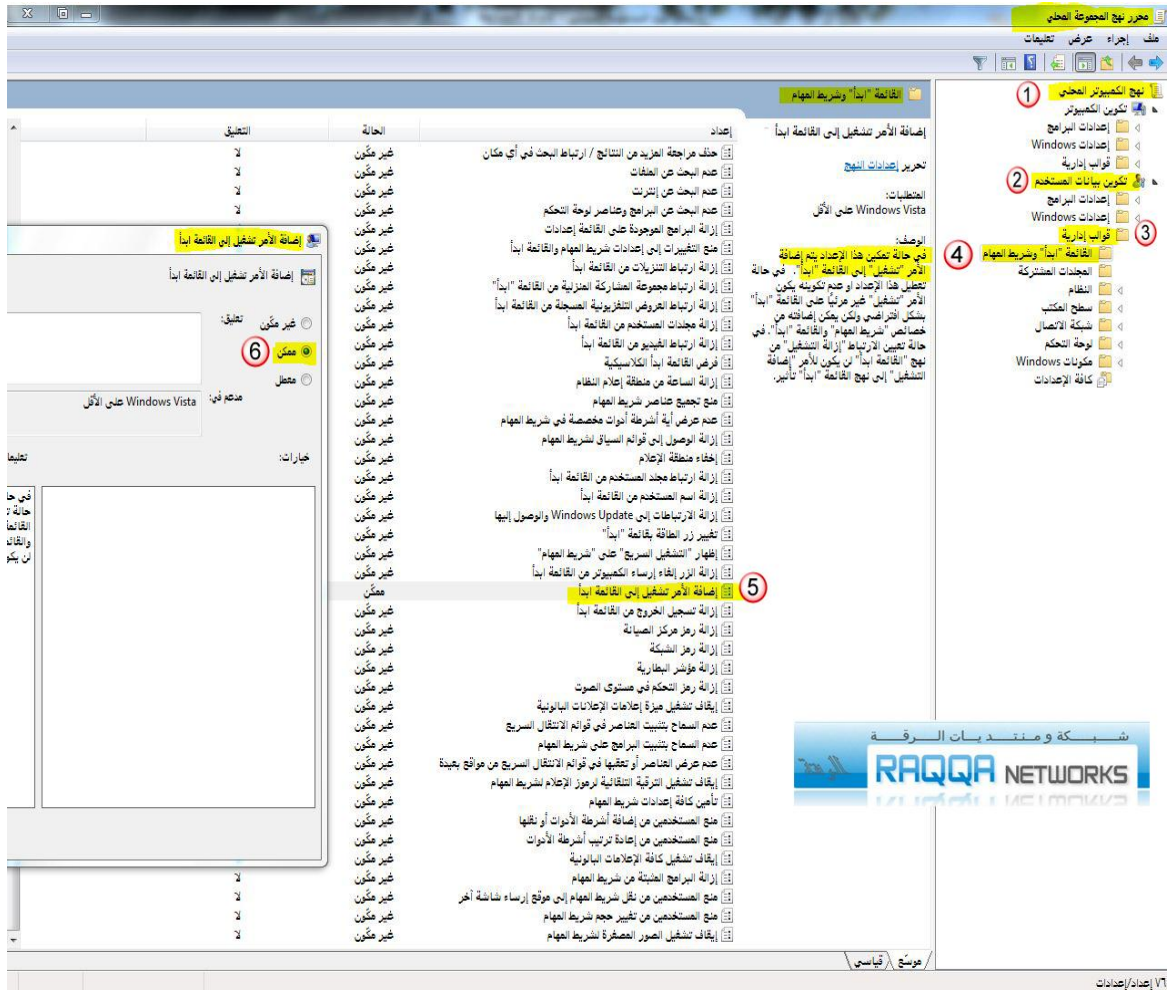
محرر نهج المجموعة المحلي

ملف إجراء عرض تعليمات

نهج الكمبيوتر المحلي 1
تكوين الكمبيوتر
إعدادات البرامج
إعدادات Windows
قوالب إدارية
تكوين بيانات المستخدم 2
إعدادات البرامج
إعدادات Windows
قوالب إدارية 3
القائمة "ابدأ" وشريط المهام 4
المجلدات المشتركة
النظام
سطح المكتب
شبكة الاتصال
لوحة التحكم
مكونات Windows
كافة الإعدادات

القائمة "ابدأ" وشريط المهام

إضافة الأمر تشغيل إلى القائمة ابدأ

تحرير إعدادات النهج

المتطلبات:
Windows Vista على الأقل

الوصف:
في حالة تمكين هذا الإعداد يتم إضافة الأمر "تشغيل" إلى القائمة "ابدأ". في حالة تعطيل هذا الإعداد أو عدم تكوينه يكون الأمر "تشغيل" غير مرئياً على القائمة "ابدأ" بشكل افتراضي ولكن يمكن إضافته من خصائص "شريط المهام" والقائمة "ابدأ". في حالة تعيين الارتباط "إزالة التشغيل" من نهج "القائمة ابدأ" لن يكون للأمر "إضافة التشغيل" إلى نهج القائمة "ابدأ" تأثير.

| إعداد | الحالة | التعليق |
|---|---|---|
| حذف مراجعة المزيد من النتائج / ارتباط البحث في أي مكان | غير مكّون | لا |
| عدم البحث عن الملفات | غير مكّون | لا |
| عدم البحث عن إنترنت | غير مكّون | لا |
| عدم البحث عن البرامج وعناصر لوحة التحكم | غير مكّون | لا |
| إزالة البرامج الموجودة على القائمة إعدادات | غير مكّون | |
| منع التغييرات إلى إعدادات شريط المهام والقائمة ابدأ | غير مكّون | |
| إزالة ارتباط التنزيلات من القائمة ابدأ | غير مكّون | |
| إزالة ارتباط مجموعة المشاركة المنزلية من القائمة "ابدأ" | غير مكّون | |
| إزالة ارتباط العروض التلفزيونية المسجلة من القائمة ابدأ | غير مكّون | |
| إزالة مجلدات المستخدم من القائمة ابدأ | غير مكّون | |
| إزالة ارتباط الفيديو من القائمة ابدأ | غير مكّون | |
| فرض القائمة ابدأ الكلاسيكية | غير مكّون | |
| إزالة الساعة من منطقة إعلام النظام | غير مكّون | |
| منع تجميع عناصر شريط المهام | غير مكّون | |
| عدم عرض أية أشرطة أدوات مخصصة في شريط المهام | غير مكّون | |
| إزالة الوصول إلى قوائم السياق لشريط المهام | غير مكّون | |
| إخفاء منطقة الإعلام | غير مكّون | |
| إزالة ارتباط مجلد المستخدم من القائمة ابدأ | غير مكّون | |
| إزالة اسم المستخدم من القائمة ابدأ | غير مكّون | |
| إزالة الارتباطات إلى Windows Update والوصول إليها | غير مكّون | |
| تغيير زر الطاقة بقائمة "ابدأ" | غير مكّون | |
| إظهار "التشغيل السريع" على "شريط المهام" | غير مكّون | |
| إزالة الزر إلغاء إرساء الكمبيوتر من القائمة ابدأ | غير مكّون | |
| إضافة الأمر تشغيل إلى القائمة ابدأ 5 | ممكّن | |
| إزالة تسجيل الخروج من القائمة ابدأ | غير مكّون | |
| إزالة رمز مركز الصيانة | غير مكّون | |
| إزالة رمز الشبكة | غير مكّون | |
| إزالة مؤشر البطارية | غير مكّون | |
| إزالة رمز التحكم في مستوى الصوت | غير مكّون | |
| إيقاف تشغيل ميزة إعلانات الإعلامات البالونية | غير مكّون | |
| عدم السماح بتثبيت العناصر في قوائم الانتقال السريع | غير مكّون | |
| عدم السماح بتثبيت البرامج على شريط المهام | غير مكّون | |
| عدم عرض العناصر أو تعقبها في قوائم الانتقال السريع من مواقع بعيدة | غير مكّون | |
| إيقاف تشغيل الترقية التلقائية لرموز الإعلام لشريط المهام | غير مكّون | |
| تأمين كافة إعدادات شريط المهام | غير مكّون | |
| منع المستخدمين من إضافة أشرطة الأدوات أو نقلها | غير مكّون | |
| منع المستخدمين من إعادة ترتيب أشرطة الأدوات | غير مكّون | |
| إيقاف تشغيل كافة الإعلامات البالونية | غير مكّون | |
| إزالة البرامج المثبتة من شريط المهام | غير مكّون | لا |
| منع المستخدمين من نقل شريط المهام إلى موقع إرساء شاشة آخر | غير مكّون | لا |
| منع المستخدمين من تغيير حجم شريط المهام | غير مكّون | لا |
| إيقاف تشغيل الصور المصغرة لشريط المهام | غير مكّون | لا |

إضافة الأمر تشغيل إلى القائمة ابدأ
إضافة الأمر تشغيل إلى القائمة ابدأ
غير مكّون
ممكن 6
معطل
تعليق:
مدعم في: Windows Vista على الأقل
خيارات:
تعليما
في حا
حالة ت
القائمة
والقائ
لن يكو

شبكة ومنتديات الرقة
RAQQA NETWORKS

موسّع قياسي

٧٦ إعداد/إعدادات